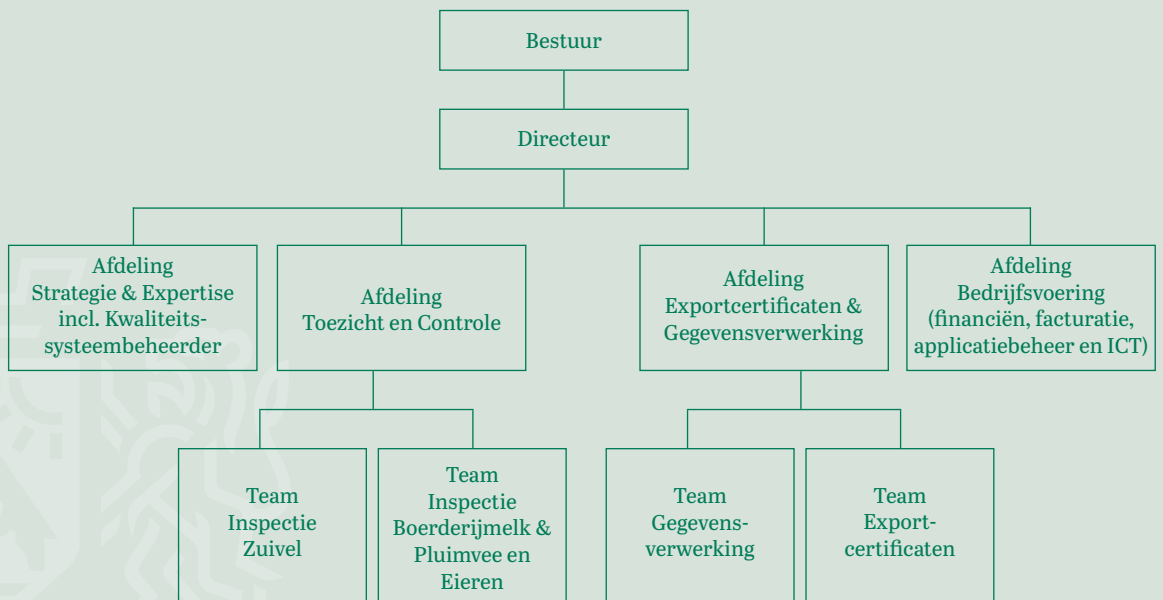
Bestuur

Directeur

Afdeling Strategie & Expertise incl. Kwaliteitssysteembeheerder

Afdeling Toezicht en Controle

Afdeling Exportcertificaten & Gegevensverwerking

Afdeling Bedrijfsvoering (financiën, facturatie, applicatiebeheer en ICT)

Team Inspectie Zuivel

Team Inspectie Boerderijmelk & Pluimvee en Eieren

Team Gegevensverwerking

Team Exportcertificaten